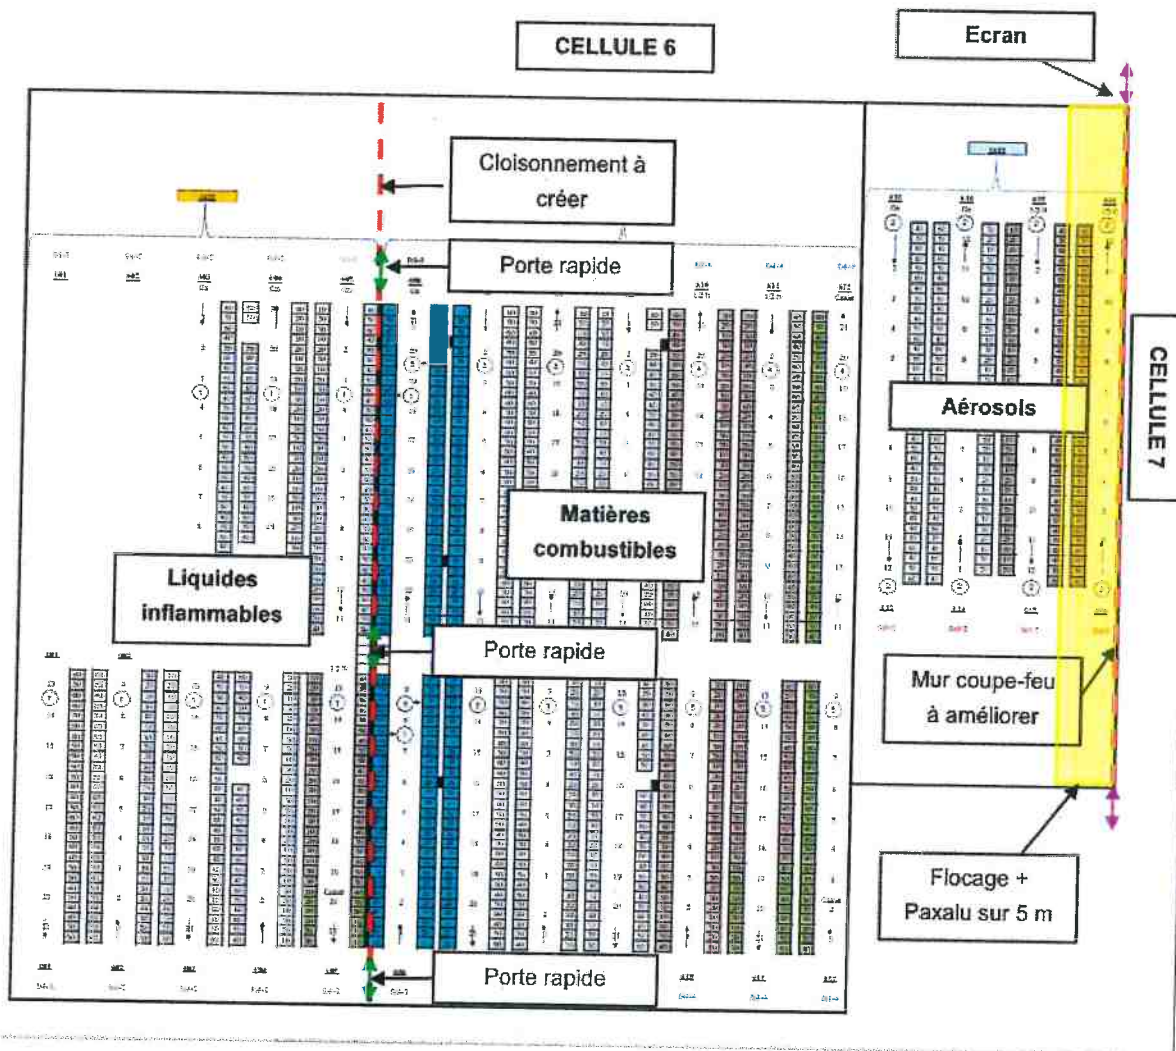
CELLULE 6

Ecran

Cloisonnement à créer

Porte rapide

Aérosols

CELLULE 7

Matières combustibles

Liquides inflammables

Porte rapide

Mur coupe-feu à améliorer

Flocage + Paxalu sur 5 m

Porte rapide